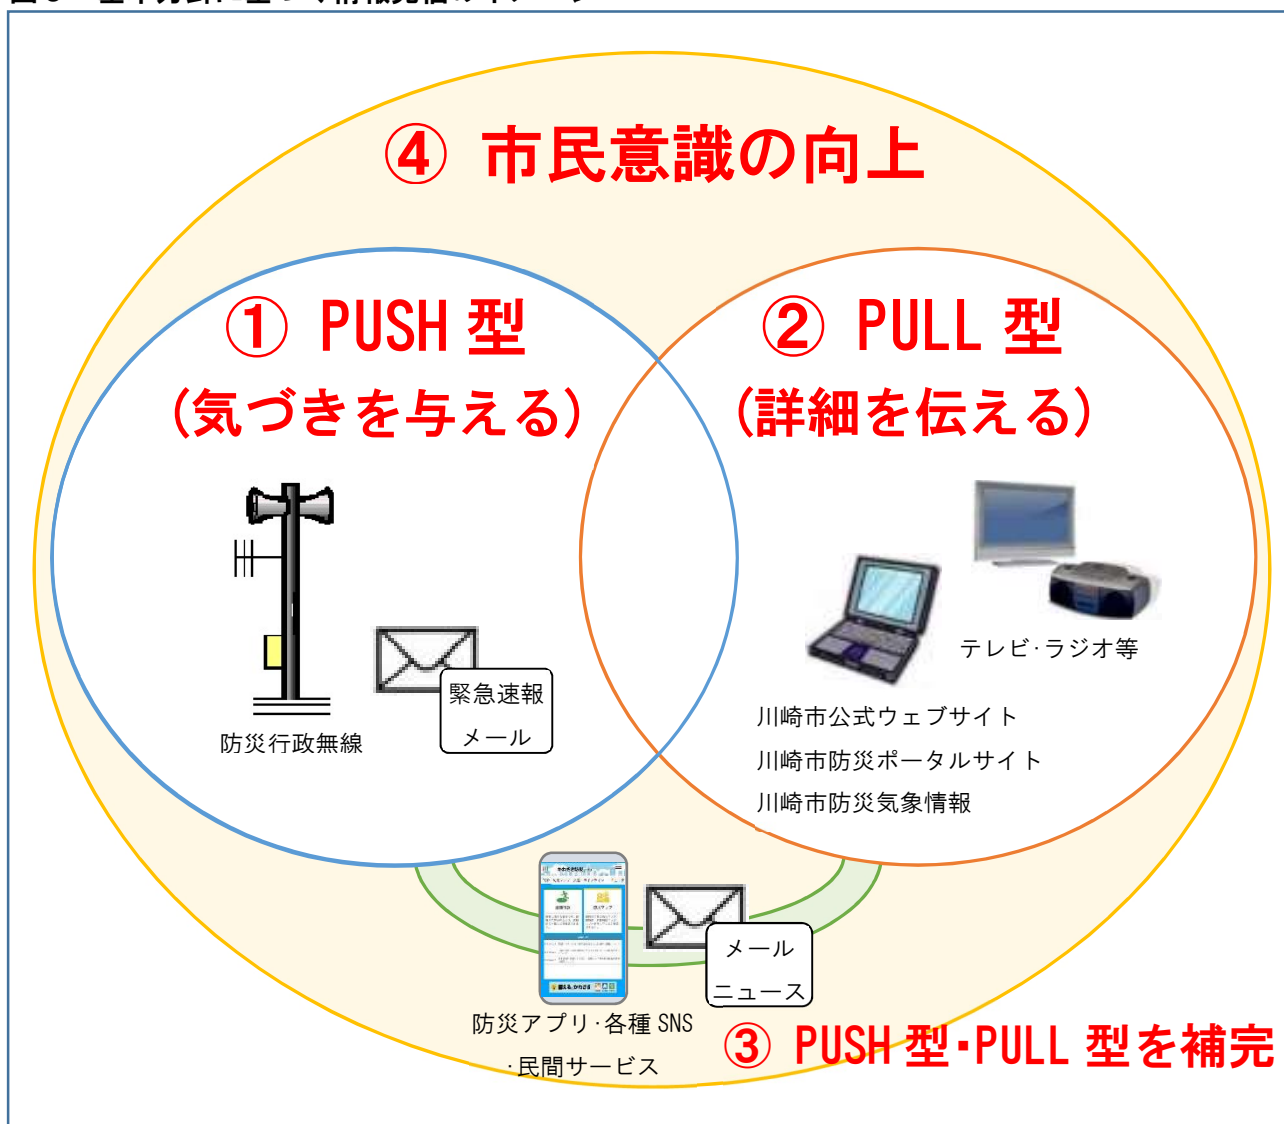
④ 市民意識の向上

① PUSH 型
（気づきを与える）

防災行政無線

緊急速報
メール

② PULL 型
（詳細を伝える）

テレビ·ラジオ等

川崎市公式ウェブサイト
川崎市防災ポータルサイト
川崎市防災気象情報

メール
ニュース

防災アプリ·各種 SNS
·民間サービス

③ PUSH 型·PULL 型を補完